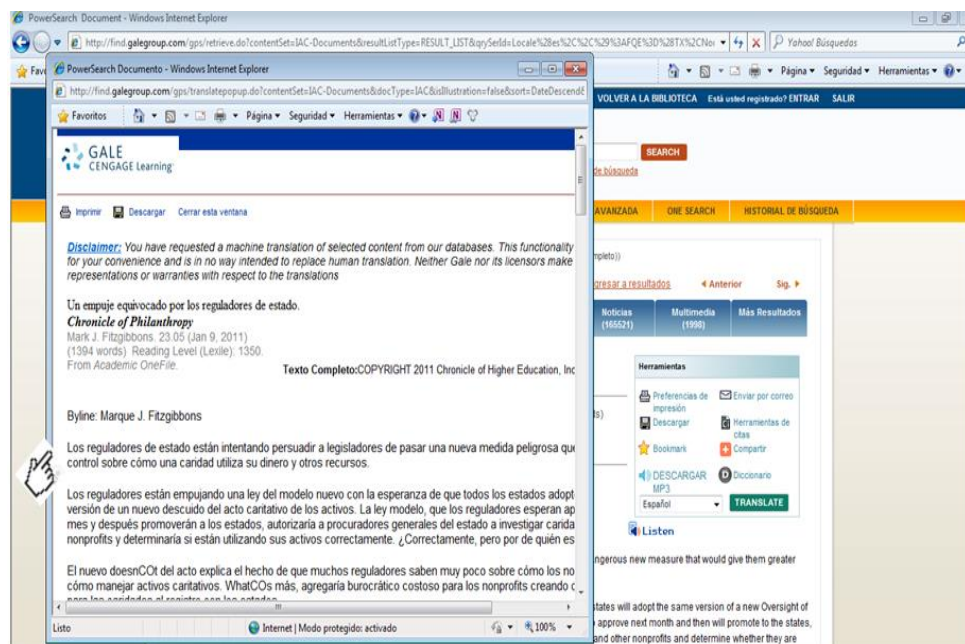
PowerSearch Document - Windows Internet Explorer
http://find.galegroup.com/gps/retrieve.do?contentSet=IAC-Documents&resultListType=RESULT_LIST&qrySerId=Locale%28es%2C%2C%29%3AFQE%3D%28TX%28CNo
Yahoo! Búsquedas
Página ▾ Seguridad ▾ Herramientas ▾

PowerSearch Documento - Windows Internet Explorer
http://find.galegroup.com/gps/translatepopup.do?contentSet=IAC-Documents&docType=IAC&isIllustration=false&sort=DateDescend
Favoritos
Página ▾ Seguridad ▾ Herramientas ▾

GALE CENGAGE Learning

Imprimir Descargar Cerrar esta ventana

Disclaimer: You have requested a machine translation of selected content from our databases. This functionality for your convenience and is in no way intended to replace human translation. Neither Gale nor its licensors make representations or warranties with respect to the translations

Un empuje equivocado por los reguladores de estado.
Chronicle of Philanthropy
Mark J. Fitzgibbons. 23.05 (Jan 9, 2011)
(1394 words) Reading Level (Lexile): 1350.
From Academic OneFile.

Texto Completo:COPYRIGHT 2011 Chronicle of Higher Education, Inc

Byline: Marque J. Fitzgibbons

Los reguladores de estado están intentando persuadir a legisladores de pasar una nueva medida peligrosa que control sobre cómo una candad utiliza su dinero y otros recursos.

Los reguladores están empujando una ley del modelo nuevo con la esperanza de que todos los estados adopt versión de un nuevo descuido del acto caritativo de los activos. La ley modelo, que los reguladores esperan ap mes y después promoverán a los estados, autorizaría a procuradores generales del estado a investigar carida nonprofits y determinaría si están utilizando sus activos correctamente. ¿Correctamente, pero por de quién es

El nuevo doesnCOt del acto explica el hecho de que muchos reguladores saben muy poco sobre cómo los no cómo manejar activos caritativos. WhatCOs más, agregaría burocrático costoso para los nonprofits creando c

Listo Internet | Modo protegido: activado 100%

VOLVER A LA BIBLIOTECA Está usted registrado? ENTRAR SALIR
SEARCH
de búsqueda
AVANZADA ONE SEARCH HISTORIAL DE BÚSQUEDA
mpleto))
gresar a resultados ◂ Anterior Sig. ▸
Noticias (165521) Multimedia (1998) Más Resultados
Herramientas
Preferencias de impresión
Enviar por correo
Descargar
Herramientas de citas
Bookmark
Compartir
DESCARGAR MP3
Diccionario
Español
TRANSLATE
Listen
s)
ngerous new measure that would give them greater
states will adopt the same version of a new Oversight of
approve next month and then will promote to the states,
and other nonprofits and determine whether they are